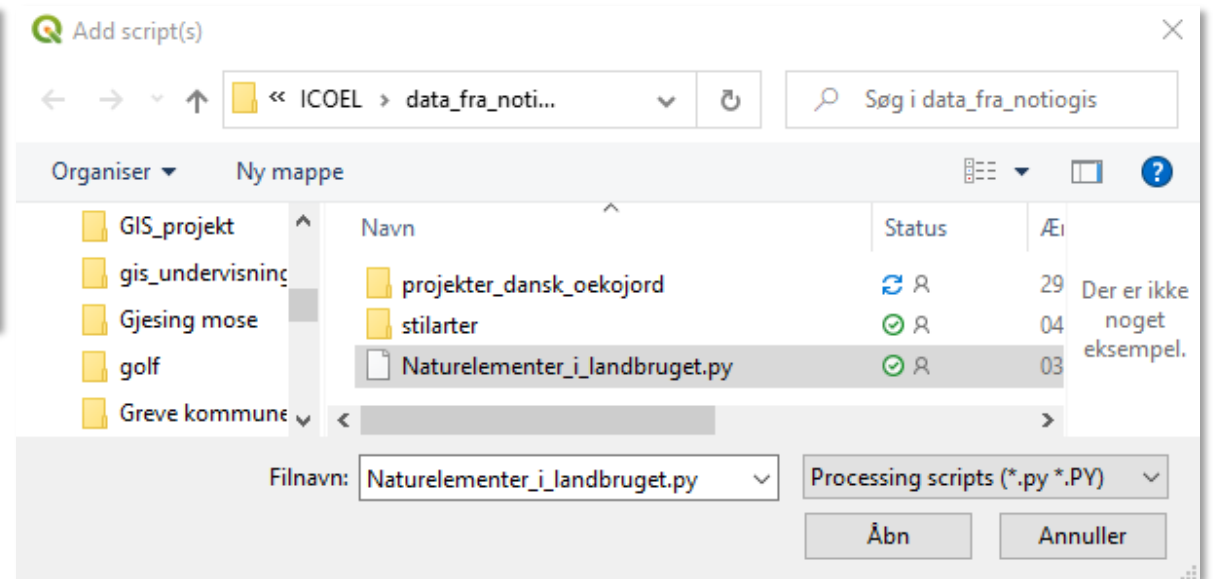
Add script(s)

« ICOEL › data_fra_noti...

Søg i data_fra_notiogis

Organiser ▾ Ny mappe

GIS_projekt
gis_undervisning
Gjesing mose
golf
Greve kommune

| Navn | Status | Æ |
|---|---|---|
| projekter_dansk_oekojord | | 29 |
| stilarter | | 04 |
| Naturelementer_i_landbruget.py | | 03 |

Der er ikke noget eksempel.

Filnavn: Naturelementer_i_landbruget.py

Processing scripts (*.py *.PY)

Åbn

Annuller